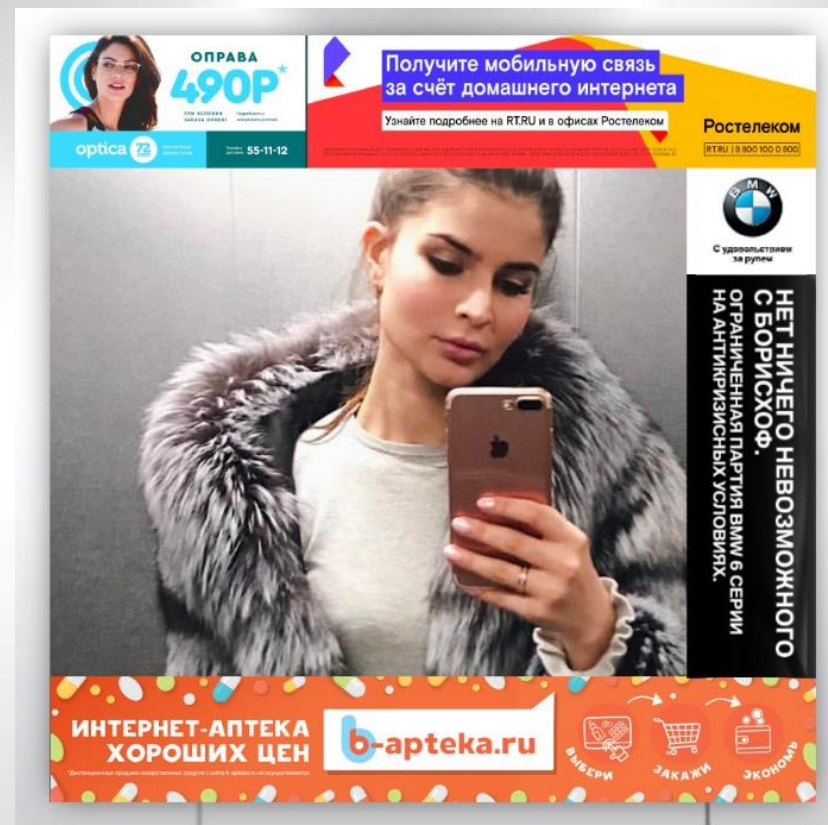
ОПРАВА
490Р*
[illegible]
optica
55-11-12

Получите мобильную связь за счёт домашнего интернета
Узнайте подробнее на RT.RU и в офисах Ростелеком
Ростелеком
RT.RU | 8 800 100 0 800
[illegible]

BMW
С удовольствием за рулем

НЕТ НИЧЕГО НЕВОЗМОЖНОГО С БОРИСХОФ.
ОГРАНИЧЕННАЯ ПАРТИЯ BMW 6 СЕРИИ НА АНТИКРИЗИСНЫХ УСЛОВИЯХ.

ИНТЕРНЕТ-АПТЕКА ХОРОШИХ ЦЕН
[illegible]
b-apteka.ru
ВЫБЕРИ
ЗАКАЖИ
ЭКОНОМЬ